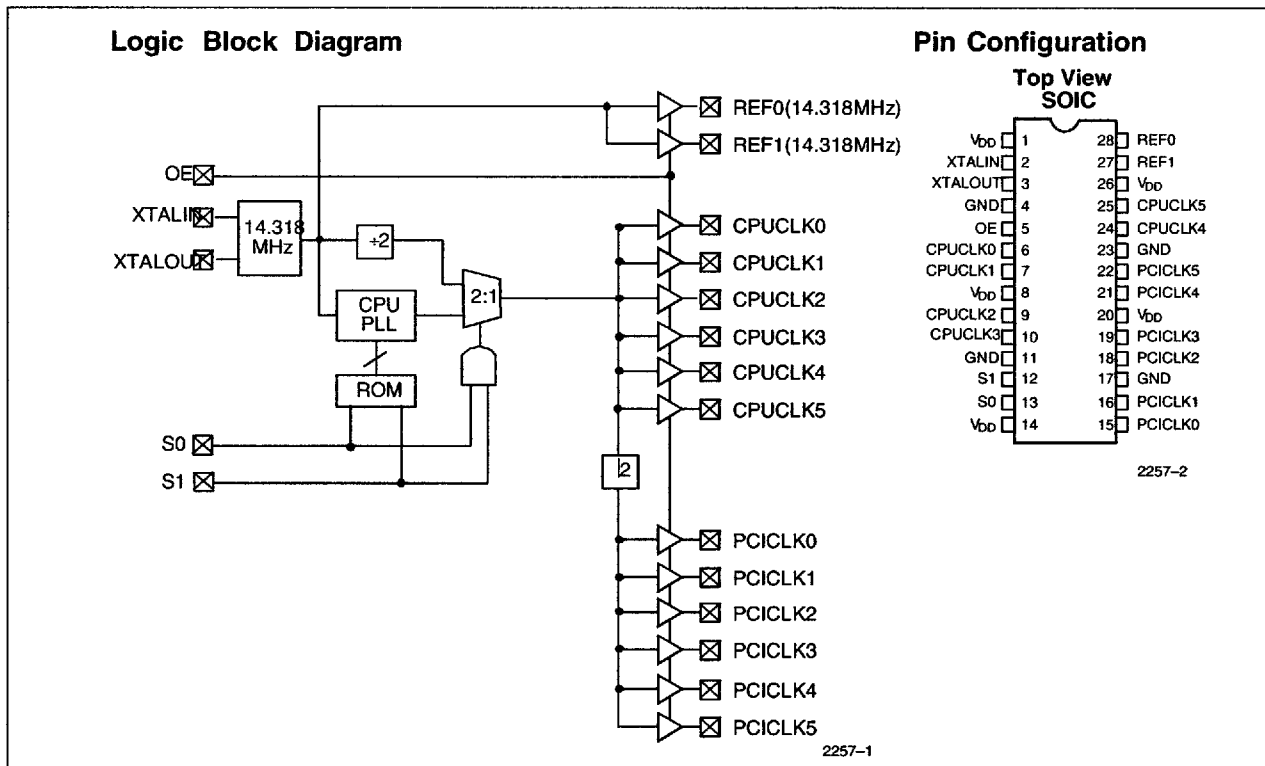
Logic Block Diagram

REF0(14.318MHz)
REF1(14.318MHz)
OE
XTALIN
XTALOUT
14.318 MHz
÷2
CPU PLL
2:1
ROM
CPUCLK0
CPUCLK1
CPUCLK2
CPUCLK3
CPUCLK4
CPUCLK5
S0
S1
2
PCICLK0
PCICLK1
PCICLK2
PCICLK3
PCICLK4
PCICLK5
2257–1

Pin Configuration

Top View
SOIC

| | | | |
|---|---|---|---|
| $V_{DD}$ | 1 | 28 | REF0 |
| XTALIN | 2 | 27 | REF1 |
| XTALOUT | 3 | 26 | $V_{DD}$ |
| GND | 4 | 25 | CPUCLK5 |
| OE | 5 | 24 | CPUCLK4 |
| CPUCLK0 | 6 | 23 | GND |
| CPUCLK1 | 7 | 22 | PCICLK5 |
| $V_{DD}$ | 8 | 21 | PCICLK4 |
| CPUCLK2 | 9 | 20 | $V_{DD}$ |
| CPUCLK3 | 10 | 19 | PCICLK3 |
| GND | 11 | 18 | PCICLK2 |
| S1 | 12 | 17 | GND |
| S0 | 13 | 16 | PCICLK1 |
| $V_{DD}$ | 14 | 15 | PCICLK0 |

2257–2